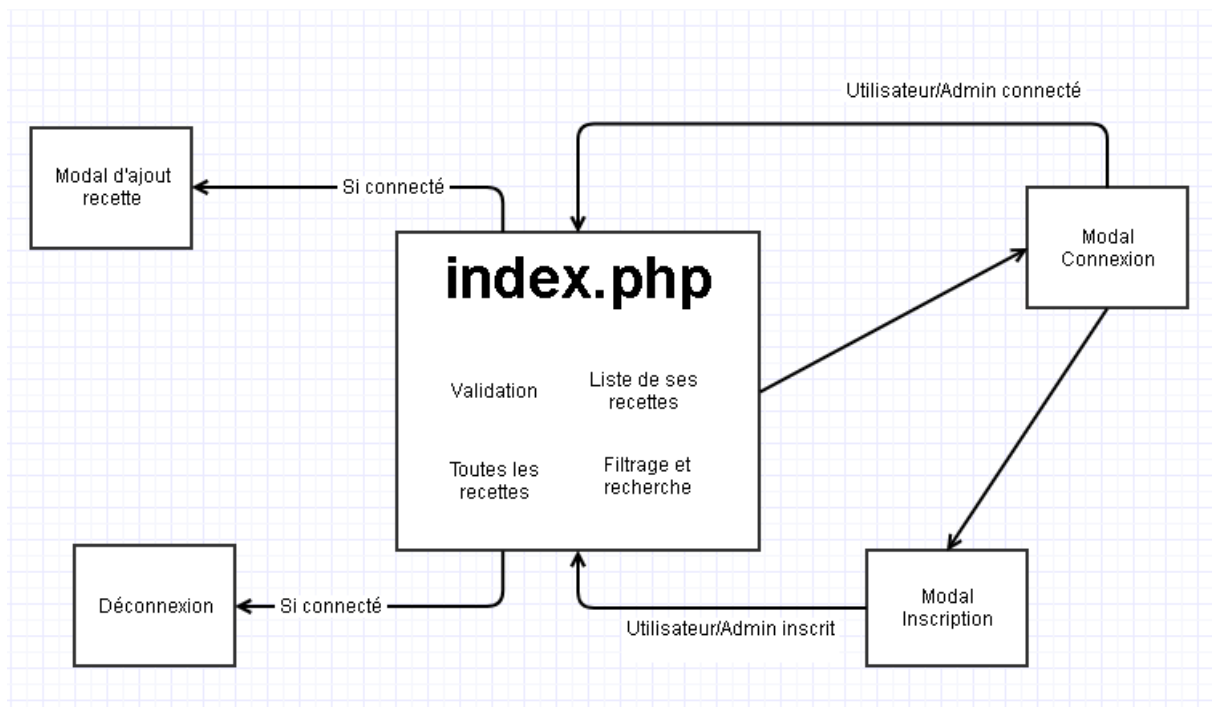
Utilisateur/Admin connecté

Modal d'ajout recette

Si connecté

index.php

Validation

Liste de ses recettes

Toutes les recettes

Filtrage et recherche

Modal Connexion

Déconnexion

Si connecté

Utilisateur/Admin inscrit

Modal Inscription